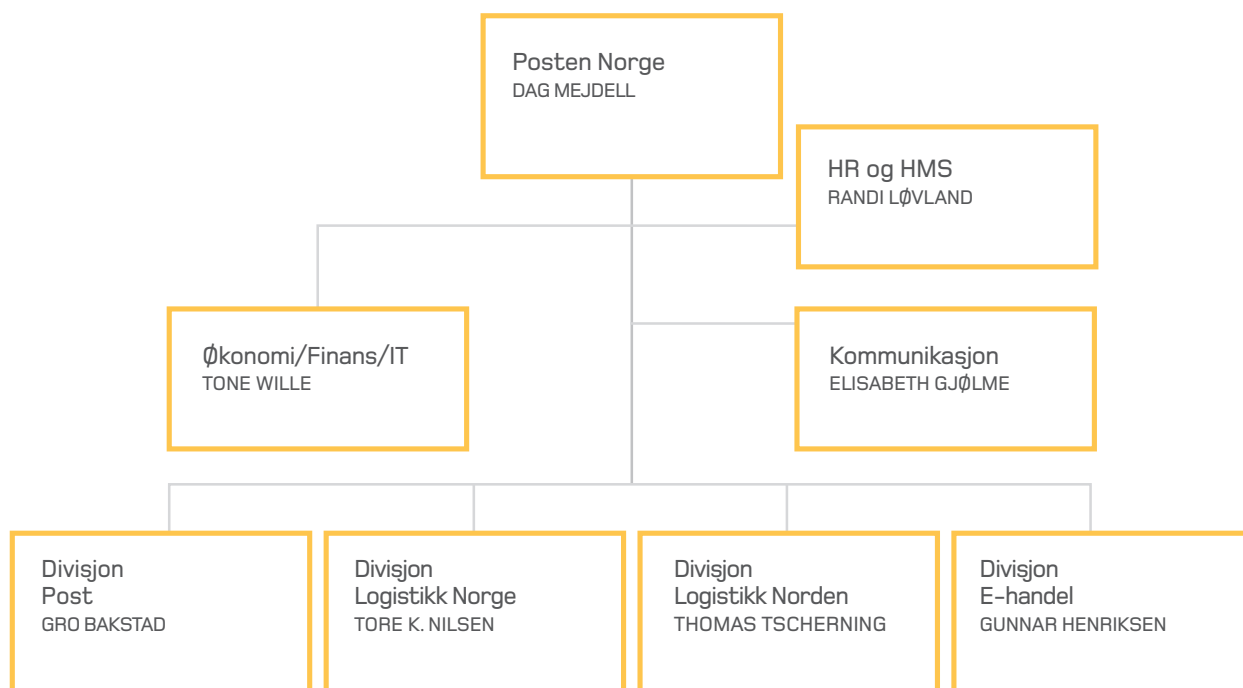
Posten Norge
DAG MEJDELL

HR og HMS
RANDI LØVLAND

Økonomi/Finans/IT
TONE WILLE

Kommunikasjon
ELISABETH GJØLME

Divisjon
Post
GRO BAKSTAD

Divisjon
Logistikk Norge
TORE K. NILSEN

Divisjon
Logistikk Norden
THOMAS TSCHERNING

Divisjon
E-handel
GUNNAR HENRIKSEN